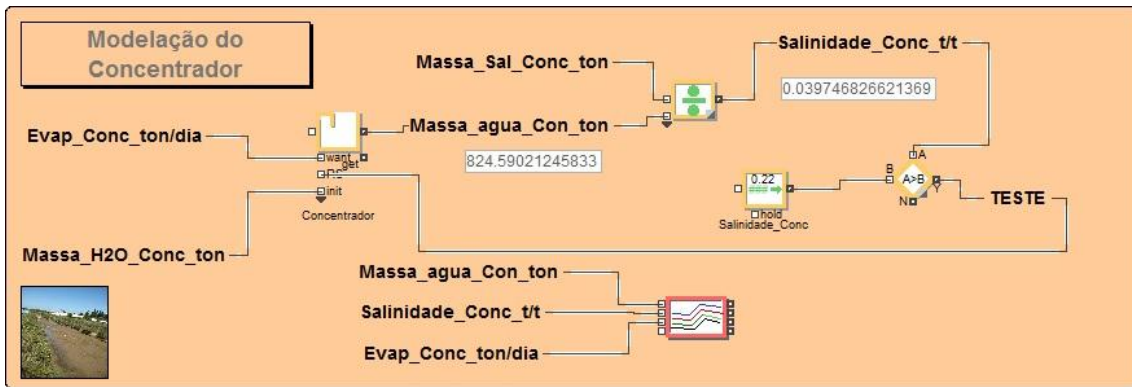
Modelação do Concentrador

Massa_Sal_Conc_ton

Salinidade_Conc_t/t

0.039746826621369

Evap_Conc_ton/dia

want

get

Massa_agua_Con_ton

824.59021245833

init

Concentrador

0.22

hold

Salinidade_Conc

B

A

A>B

N

Y

TESTE

Massa_H2O_Conc_ton

Massa_agua_Con_ton

Salinidade_Conc_t/t

Evap_Conc_ton/dia